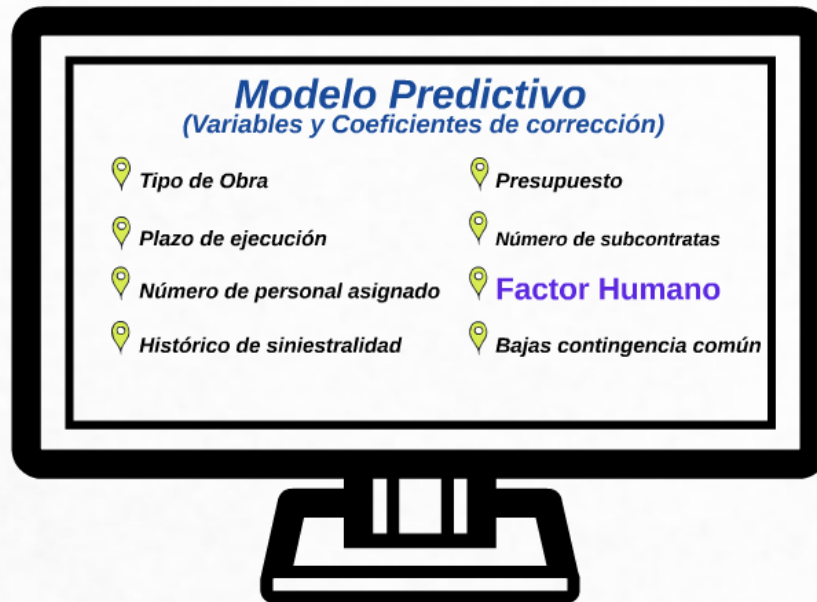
Modelo Predictivo
(Variables y Coeficientes de corrección)

Tipo de Obra

Plazo de ejecución

Número de personal asignado

Histórico de siniestralidad

Presupuesto

Número de subcontratas

Factor Humano

Bajas contingencia común